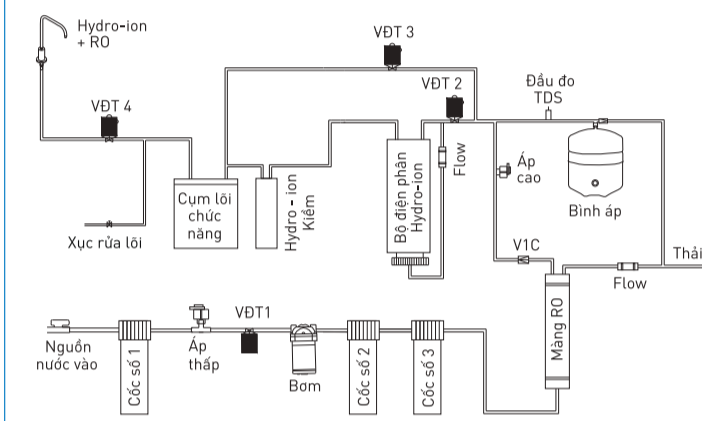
Hydro-ion + RO

VĐT 3

VĐT 2

Đầu đo TDS

VĐT 4

Flow

Áp cao

Bình áp

Cụm lõi chức năng

Hydro - ion Kiềm

Bộ điện phân Hydro-ion

Xục rửa lõi

V1C

Thải

Flow

VĐT1

Nguồn nước vào

Cốc số 1

Áp thấp

Bơm

Cốc số 2

Cốc số 3

Màng RO